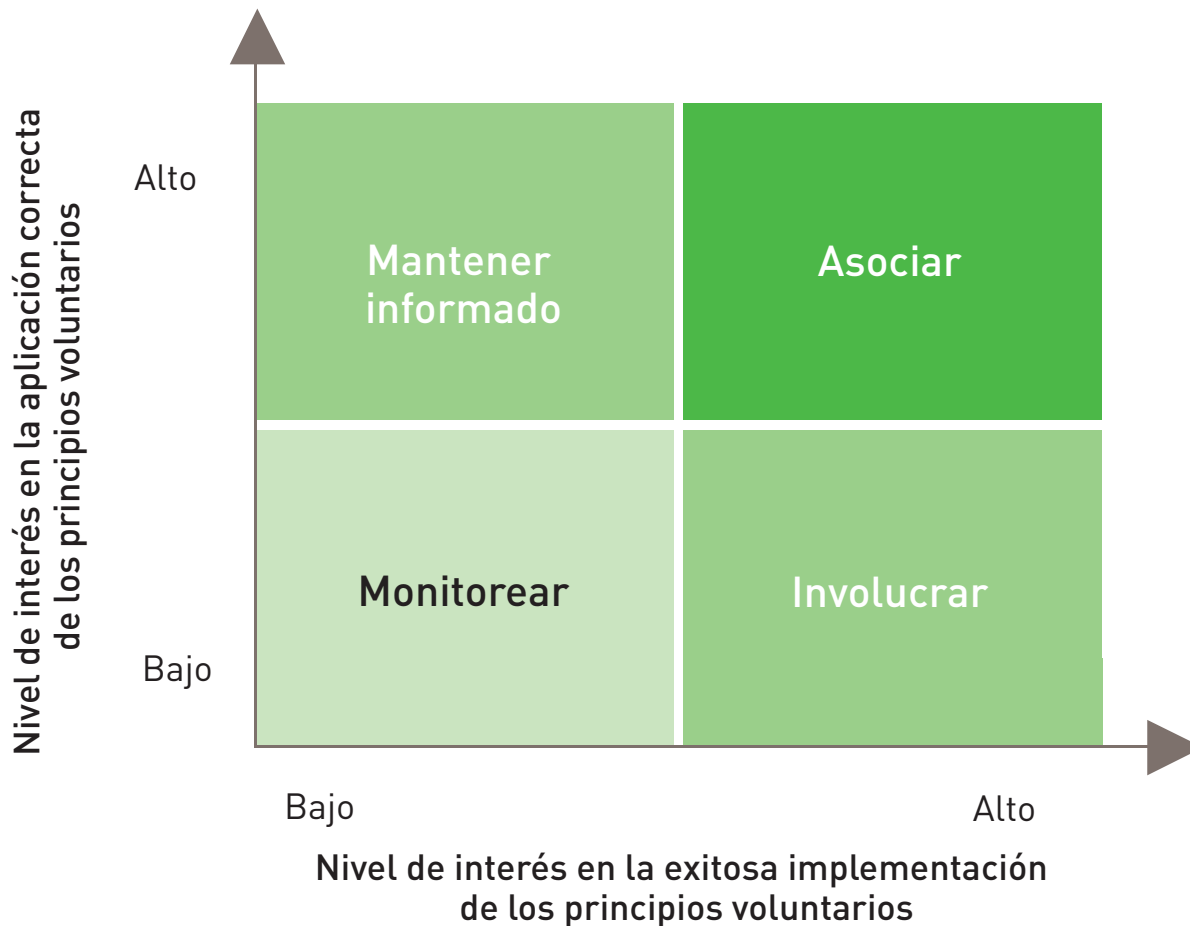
Nivel de interés en la aplicación correcta de los principios voluntarios

Alto

Bajo

Mantener informado

Asociar

Monitorear

Involucrar

Bajo

Alto

Nivel de interés en la exitosa implementación de los principios voluntarios